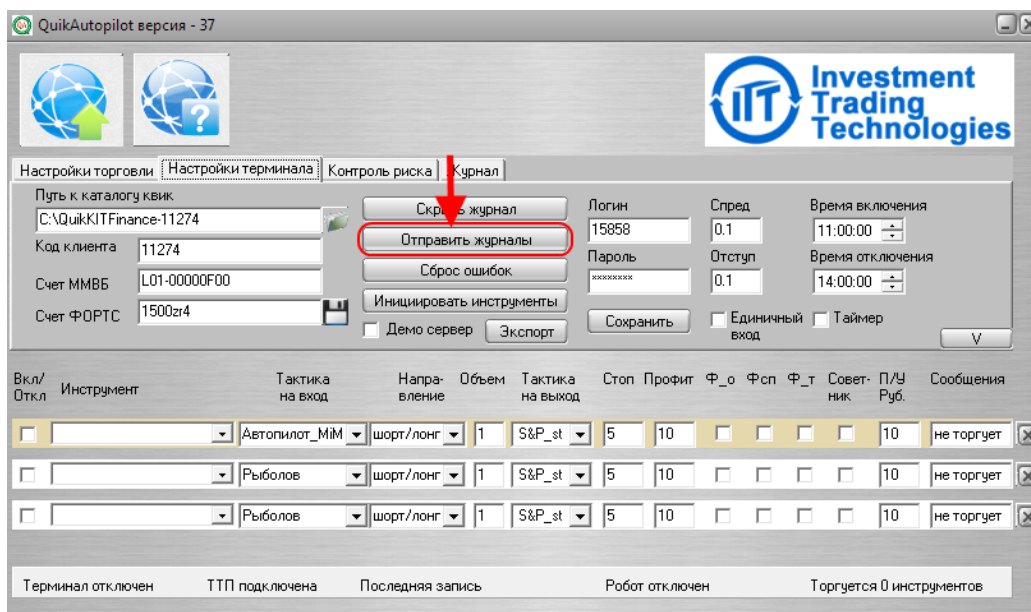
QuikAutopilot версия - 37

Investment Trading Technologies

Настройки торговли | Настройки терминала | Контроль риска | Журнал

Путь к каталогу квик
C:\QuikKITFinance-11274
Код клиента 11274
Счет ММВБ L01-00000F00
Счет ФОРТС 1500zr4

Скрыть журнал
Отправить журналы
Сброс ошибок
Инициировать инструменты
Демо сервер
Экспорт

Логин 15858
Пароль ********
Сохранить

Спред 0.1
Отступ 0.1
Единичный вход

Время включения 11:00:00
Время отключения 14:00:00
Таймер
V

| Вкл/Откл | Инструмент | Тактика на вход | Направление | Объем | Тактика на выход | Стоп | Профит | Ф_о | Фсп | Ф_т | Советник | П/У Руб. | Сообщения |
|---|---|---|---|---|---|---|---|---|---|---|---|---|---|
| | | Автопилот_MiM | шорт/лонг | 1 | S&P_st | 5 | 10 | | | | | 10 | не торгует |
| | | Рыболов | шорт/лонг | 1 | S&P_st | 5 | 10 | | | | | 10 | не торгует |
| | | Рыболов | шорт/лонг | 1 | S&P_st | 5 | 10 | | | | | 10 | не торгует |

Терминал отключен  ТТП подключена  Последняя запись  Робот отключен  Торгуется 0 инструментов